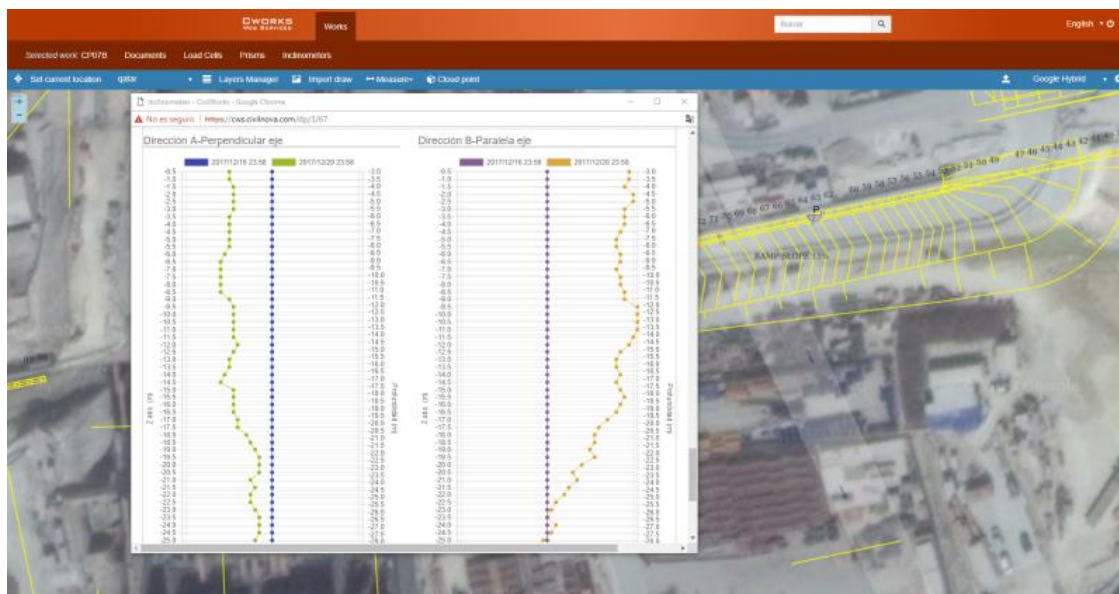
CWORKS WEB SERVICES Works

Buscar

English

Selected work: CP078 Documents Load Cells Prisms Inclinometers

Set current location qatar Layers Manager Import draw Measure Cloud point

Google Hybrid

Inclinometer - CivilWorks - Google Chrome

No es seguro | https://cws.civilnova.com/dp/1/67

Dirección A-Perpendicular eje

2017/12/16 23:58 2017/12/20 23:58

Dirección B-Paralela eje

2017/12/16 23:58 2017/12/20 23:58

-0.5 -1.0 -1.5 -2.0 -2.5 -3.0 -3.5 -4.0 -4.5 -5.0 -5.5 -6.0 -6.5 -7.0 -7.5 -8.0 -8.5 -9.0 -9.5 -10.0 -10.5 -11.0 -11.5 -12.0 -12.5 -13.0 -13.5 -14.0 -14.5 -15.0 -15.5 -16.0 -16.5 -17.0 -17.5 -18.0 -18.5 -19.0 -19.5 -20.0 -20.5 -21.0 -21.5 -22.0 -22.5 -23.0 -23.5 -24.0 -24.5 -25.0

-3.0 -3.5 -4.0 -4.5 -5.0 -5.5 -6.0 -6.5 -7.0 -7.5 -8.0 -8.5 -9.0 -9.5 -10.0 -10.5 -11.0 -11.5 -12.0 -12.5 -13.0 -13.5 -14.0 -14.5 -15.0 -15.5 -16.0 -16.5 -17.0 -17.5 -18.0 -18.5 -19.0 -19.5 -20.0 -20.5 -21.0 -21.5 -22.0 -22.5 -23.0 -23.5 -24.0 -24.5 -25.0 -25.5 -26.0 -26.5 -27.0 -27.5

Z abs. (m)

Profundidad (m)

RAMP SLOPE 15%

P

72 73 66 67 66 65 64 63 62 60 59 58 57 56 55 54 53 52 51 50 49 47 46 45 44 43 42 41 40